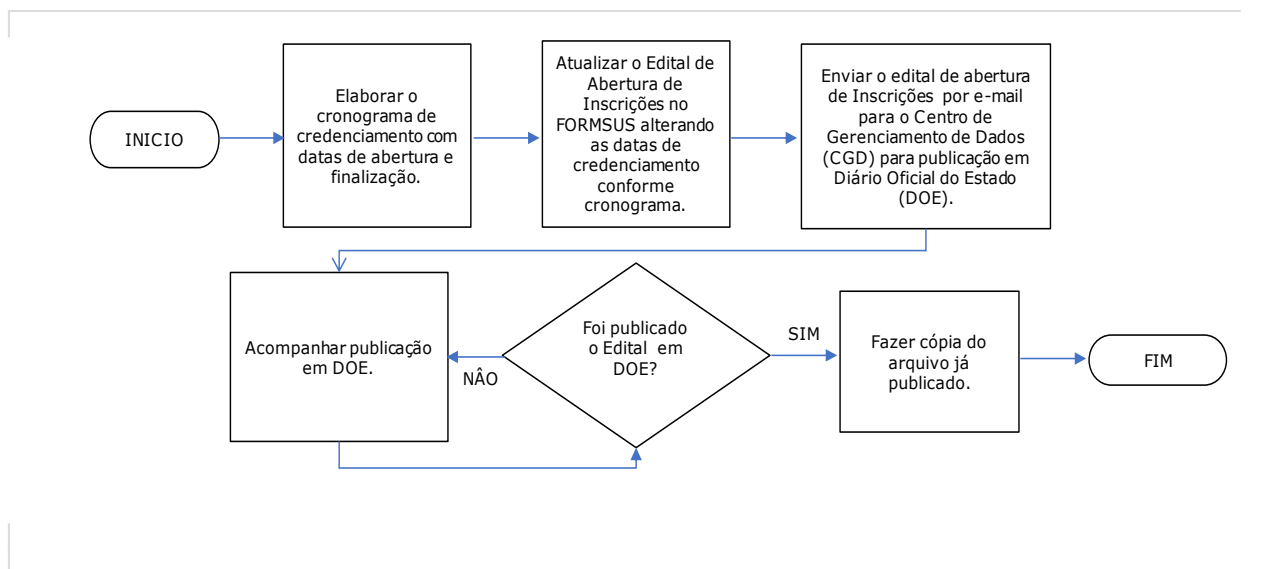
INICIO

Elaborar o cronograma de credenciamento com datas de abertura e finalização.

Atualizar o Edital de Abertura de Inscrições no FORMSUS alterando as datas de credenciamento conforme cronograma.

Enviar o edital de abertura de Inscrições por e-mail para o Centro de Gerenciamento de Dados (CGD) para publicação em Diário Oficial do Estado (DOE).

Acompanhar publicação em DOE.

NÃO

Foi publicado o Edital em DOE?

SIM

Fazer cópia do arquivo já publicado.

FIM